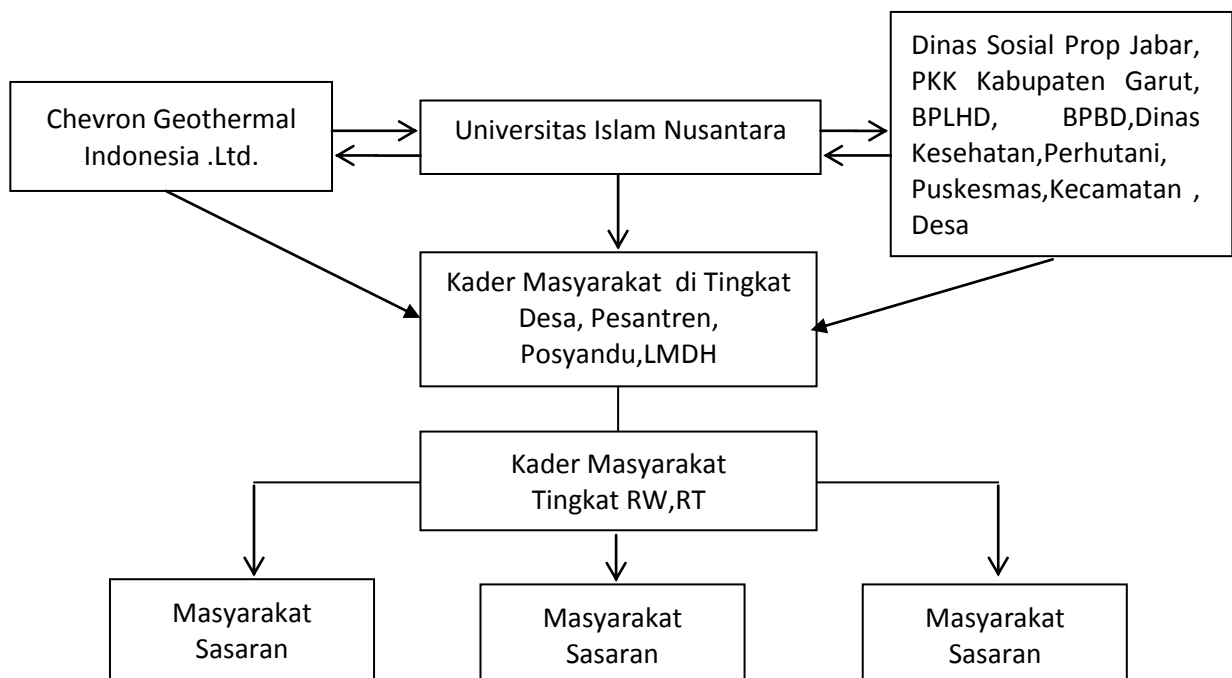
Chevron Geothermal Indonesia .Ltd.

Universitas Islam Nusantara

Dinas Sosial Prop Jabar, PKK Kabupaten Garut, BPLHD, BPBD,Dinas Kesehatan,Perhutani, Puskesmas,Kecamatan , Desa

Kader Masyarakat di Tingkat Desa, Pesantren, Posyandu,LMDH

Kader Masyarakat Tingkat RW,RT

Masyarakat Sasaran

Masyarakat Sasaran

Masyarakat Sasaran